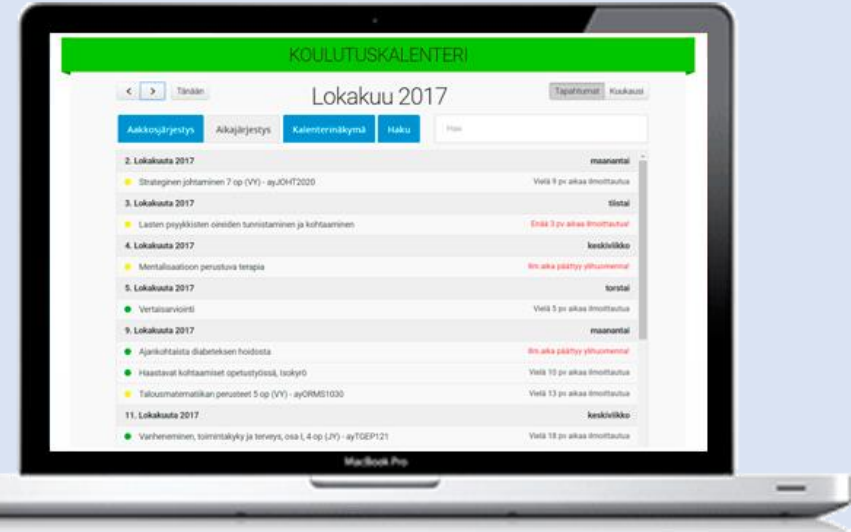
KOULUTUSKALENTERI

< > Tänään

Lokakuu 2017

Tapahtumat Kuukausi

Aakkosjärjestys Aikajärjestys Kalenterinäkymä Haku

Hae

2. Lokakuuta 2017 maanantai

Strateginen johtaminen 7 op (VY) - ayJOHT2020 Vielä 9 pv aikaa ilmoittautua

3. Lokakuuta 2017 tiistai

Lasten psyykkisten oireiden tunnistaminen ja kohtaaminen Enää 3 pv aikaa ilmoittautua!

4. Lokakuuta 2017 keskiviikko

Mentalisaatioon perustuva terapia Ilm.aika päättyy ylihuomenna!

5. Lokakuuta 2017 torstai

Vertaisarviointi Vielä 5 pv aikaa ilmoittautua

9. Lokakuuta 2017 maanantai

Ajankohtaista diabeteksen hoidosta Ilm.aika päättyy ylihuomenna!

Haastavat kohtaamiset opetustyössä, Isokyrö Vielä 10 pv aikaa ilmoittautua

Talousmatematiikan perusteet 5 op (VY) - ayORMS1030 Vielä 13 pv aikaa ilmoittautua

11. Lokakuuta 2017 keskiviikko

Vanheneminen, toimintakyky ja terveys, osa I, 4 op (JY) - ayTGEP121 Vielä 18 pv aikaa ilmoittautua

MacBook Pro